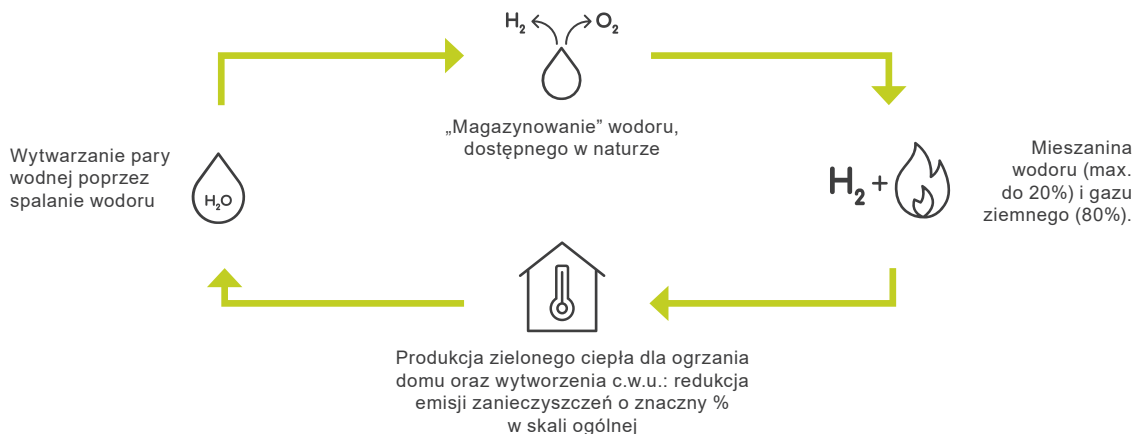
$H_2$ $O_2$

„Magazynowanie” wodoru, dostępnego w naturze

Mieszanina wodoru (max. do 20%) i gazu ziemnego (80%).

$H_2$ +

Wytwarzanie pary wodnej poprzez spalanie wodoru

$H_2O$

Produkcja zielonego ciepła dla ogrzania domu oraz wytworzenia c.w.u.: redukcja emisji zanieczyszczeń o znaczny % w skali ogólnej